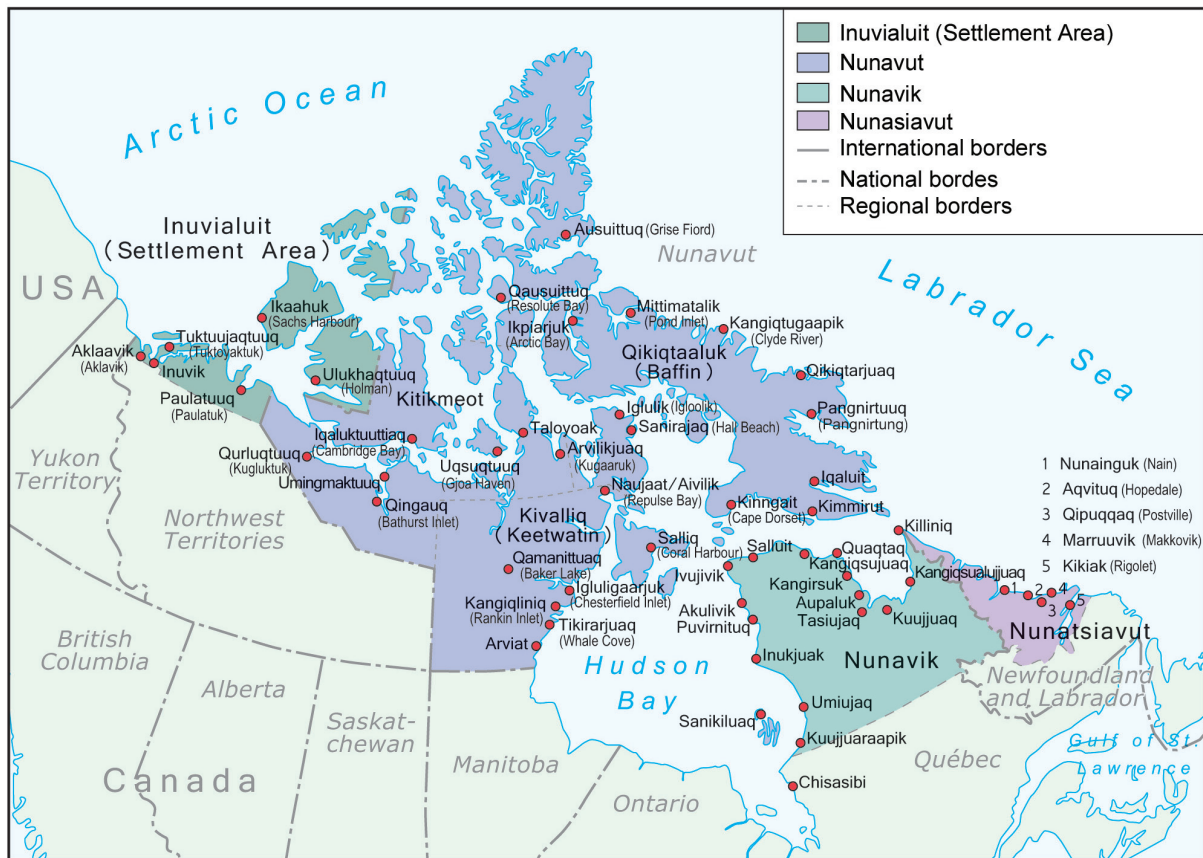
Inuvialuit (Settlement Area)
Nunavut
Nunavik
Nunasiavut
International borders
National bordes
Regional borders

Arctic Ocean

Labrador Sea

Nunavut

Inuvialuit (Settlement Area)

USA

Ausuittuq (Grise Fiord)
Qausuittuq (Resolute Bay)
Mittimatalik (Pond Inlet)
Ikpiarjuk (Arctic Bay)
Kangiqtugaapik (Clyde River)
Ikaahuk (Sachs Harbour)
Tuktuujaqtuuq (Tuktoyaktuk)
Aklaavik (Aklavik)
Inuvik
Ulukhaqtuuq (Holman)
Paulatuuq (Paulatuk)
Qikiqtaaluk (Baffin)
Qikiqtarjuaq
Kitikmeot
Igluligaarjuk
Iglulik (Igloolik)
Sanirajaq (Hall Beach)
Pangnirtuuq (Pangnirtung)
Taloyoak
Iqaluktuuttiaq (Cambridge Bay)
Qurluqtuuq (Kugluktuk)
Arviliqjuaq (Kugaaruk)
Uqsuqtuuq (Gjoa Haven)
Umingmaktuuq
Naujaat/Aivilik (Repulse Bay)
Iqaluit
Kinngait (Cape Dorset)
Kimmirut
Qingauq (Bathurst Inlet)

Yukon Territory
Northwest Territories

Kivalliq (Keewatin)
Salliq (Coral Harbour)
Salluit
Quaqtaq
Killiniq
Kangiqsujuaq
Kangiqsualujjuaq
Qamanittuaq (Baker Lake)
Igluligaarjuk (Chesterfield Inlet)
Ivujivik
Kangirsuk
Aupaluk
Kangiqliniq (Rankin Inlet)
Akulivik
Tasiujaq
Kuujjuaq
Tikirarjuaq (Whale Cove)
Puvirnituq
Arviat
Inukjuak
Nunavik
Umiujaq
Sanikiluaq
Kuujjuaraapik
Chisasibi

1 Nunainguk (Nain)
2 Aqvituq (Hopedale)
3 Qipuqqaq (Postville)
4 Marruuvik (Makkovik)
5 Kikiak (Rigolet)

1 2 3 4 5
Nunatsiavut

Hudson Bay

British Columbia
Alberta
Saskat-chewan
Manitoba
Canada
Ontario
Québec
Newfoundland and Labrador
Gulf of St. Lawrence